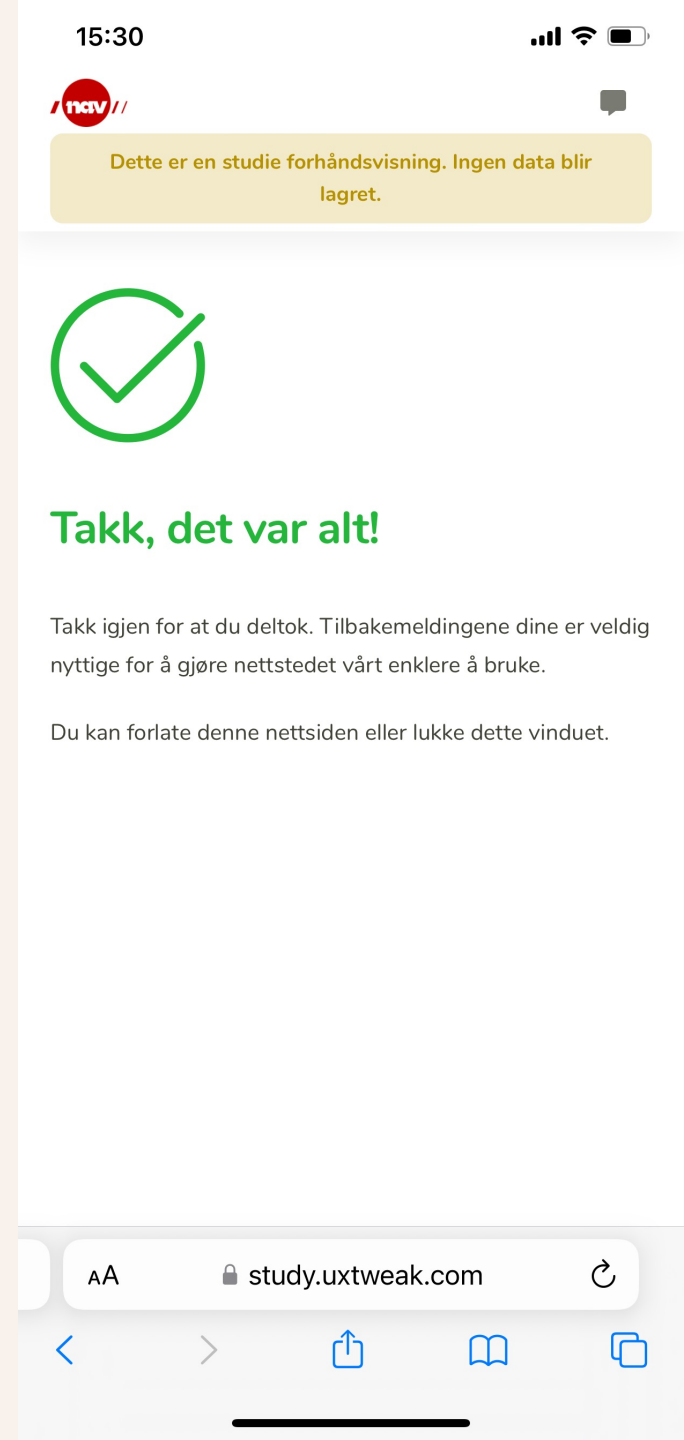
15:30

nav

Dette er en studie forhåndsvisning. Ingen data blir lagret.

Takk, det var alt!

Takk igjen for at du deltok. Tilbakemeldingene dine er veldig nyttige for å gjøre nettstedet vårt enklere å bruke.

Du kan forlate denne nettsiden eller lukke dette vinduet.

AA study.uxtweak.com